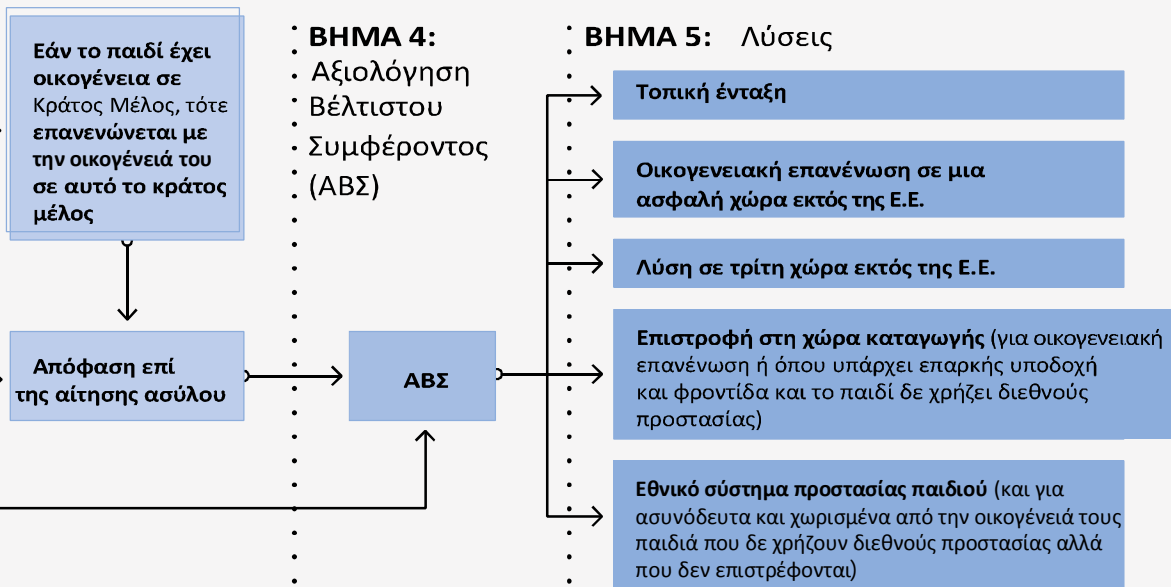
Εάν το παιδί έχει οικογένεια σε Κράτος Μέλος, τότε επανενώνεται με την οικογένειά του σε αυτό το κράτος μέλος

ΒΗΜΑ 4:
Αξιολόγηση Βέλτιστου Συμφέροντος (ΑΒΣ)

ΒΗΜΑ 5: Λύσεις

Τοπική ένταξη

Οικογενειακή επανένωση σε μια ασφαλή χώρα εκτός της Ε.Ε.

Λύση σε τρίτη χώρα εκτός της Ε.Ε.

Απόφαση επί της αίτησης ασύλου

ΑΒΣ

Επιστροφή στη χώρα καταγωγής (για οικογενειακή επανένωση ή όπου υπάρχει επαρκής υποδοχή και φροντίδα και το παιδί δε χρήζει διεθνούς προστασίας)

Εθνικό σύστημα προστασίας παιδιού (και για ασυνόδευτα και χωρισμένα από την οικογένειά τους παιδιά που δε χρήζουν διεθνούς προστασίας αλλά που δεν επιστρέφονται)